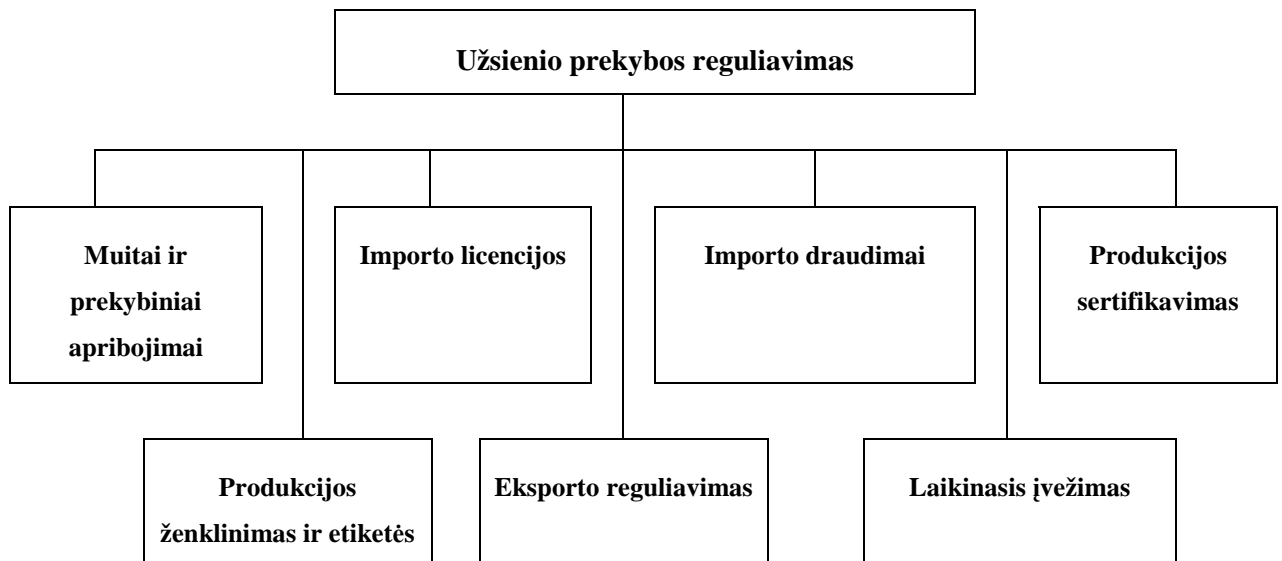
Užsienio prekybos reguliavimas

Muitai ir prekybiniai apribojimai

Importo licencijos

Importo draudimai

Produkcijos sertifikavimas

Produkcijos ženklinimas ir etiketės

Eksporto reguliavimas

Laikinasis įvežimas